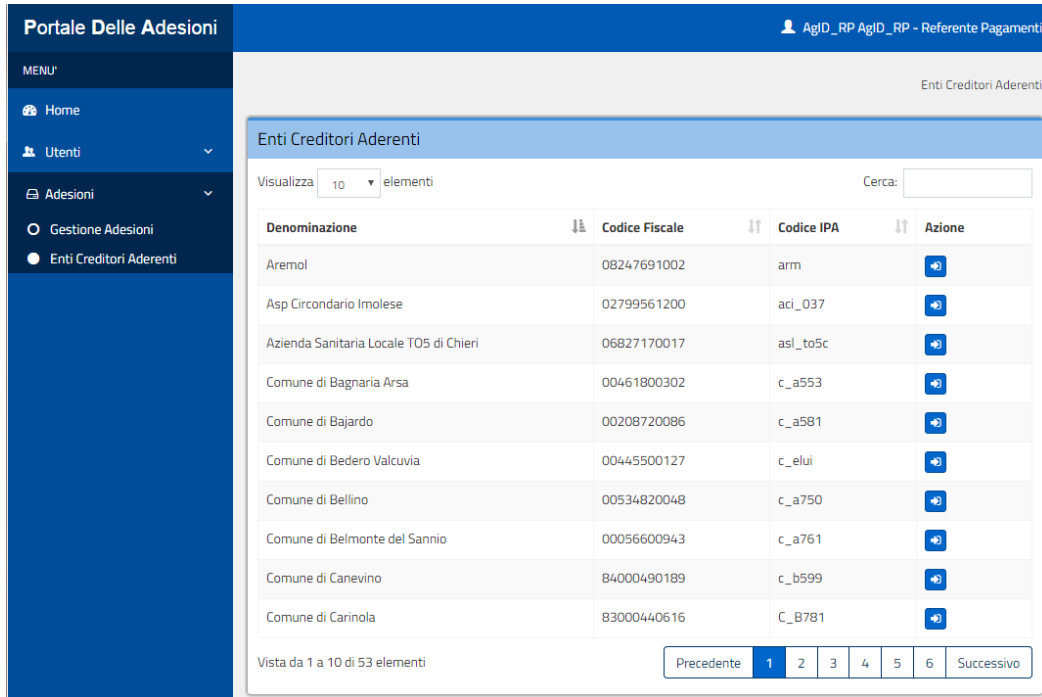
Portale Delle Adesioni

AgID_RP AgID_RP - Referente Pagamenti

MENU'

Home

Utenti

Adesioni

Gestione Adesioni

Enti Creditori Aderenti

Enti Creditori Aderenti

Enti Creditori Aderenti

Visualizza 10 elementi

Cerca:

| Denominazione | Codice Fiscale | Codice IPA | Azione |
|---|---|---|---|
| Aremol | 08247691002 | arm | |
| Asp Circondario Imolese | 02799561200 | aci_037 | |
| Azienda Sanitaria Locale TO5 di Chieri | 06827170017 | asl_to5c | |
| Comune di Bagnaria Arsa | 00461800302 | c_a553 | |
| Comune di Bajardo | 00208720086 | c_a581 | |
| Comune di Bedero Valcuvia | 00445500127 | c_elui | |
| Comune di Bellino | 00534820048 | c_a750 | |
| Comune di Belmonte del Sannio | 00056600943 | c_a761 | |
| Comune di Canevino | 84000490189 | c_b599 | |
| Comune di Carinola | 83000440616 | C_B781 | |

Vista da 1 a 10 di 53 elementi

Precedente 1 2 3 4 5 6 Successivo